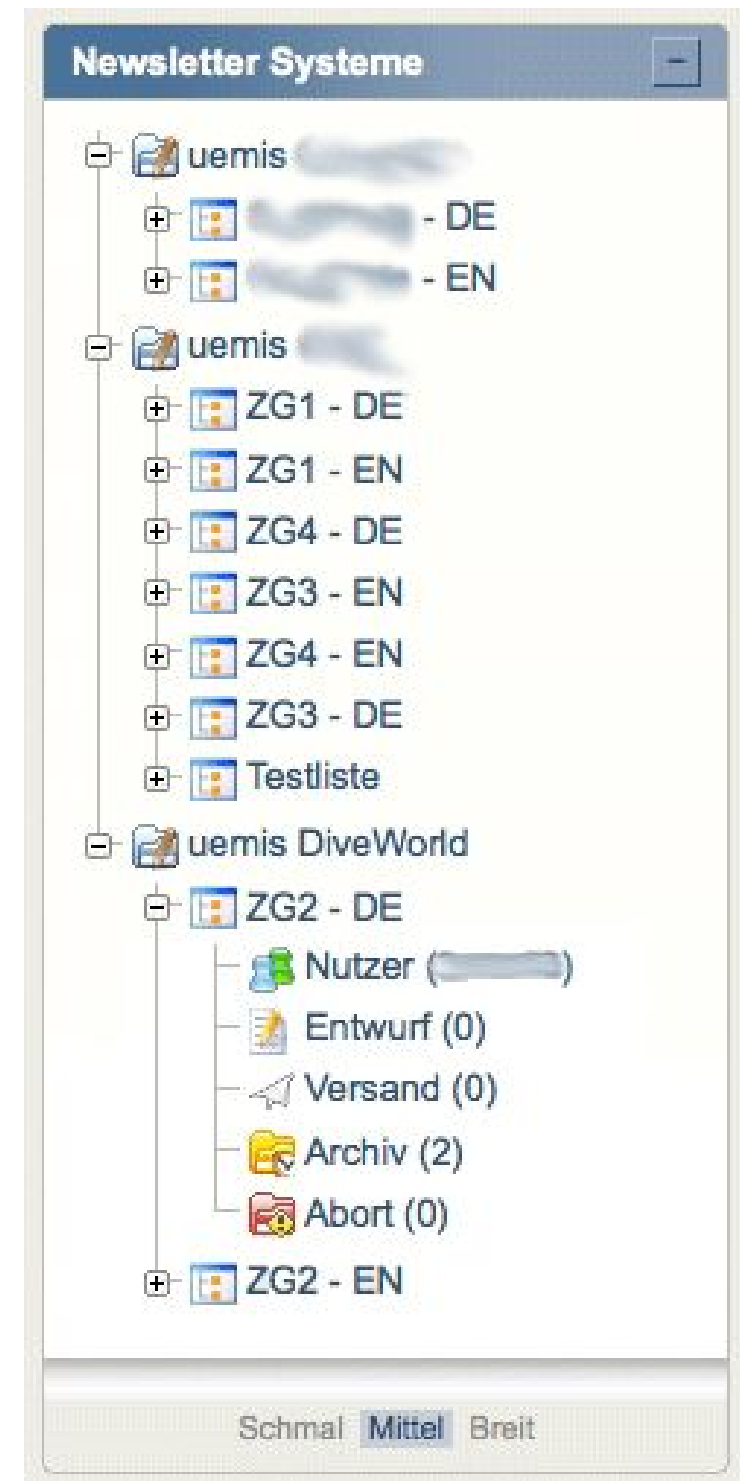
Newsletter Systeme
-
uemis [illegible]
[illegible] - DE
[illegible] - EN
uemis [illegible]
ZG1 - DE
ZG1 - EN
ZG4 - DE
ZG3 - EN
ZG4 - EN
ZG3 - DE
Testliste
uemis DiveWorld
ZG2 - DE
Nutzer ([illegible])
Entwurf (0)
Versand (0)
Archiv (2)
Abort (0)
ZG2 - EN

Schmal Mittel Breit